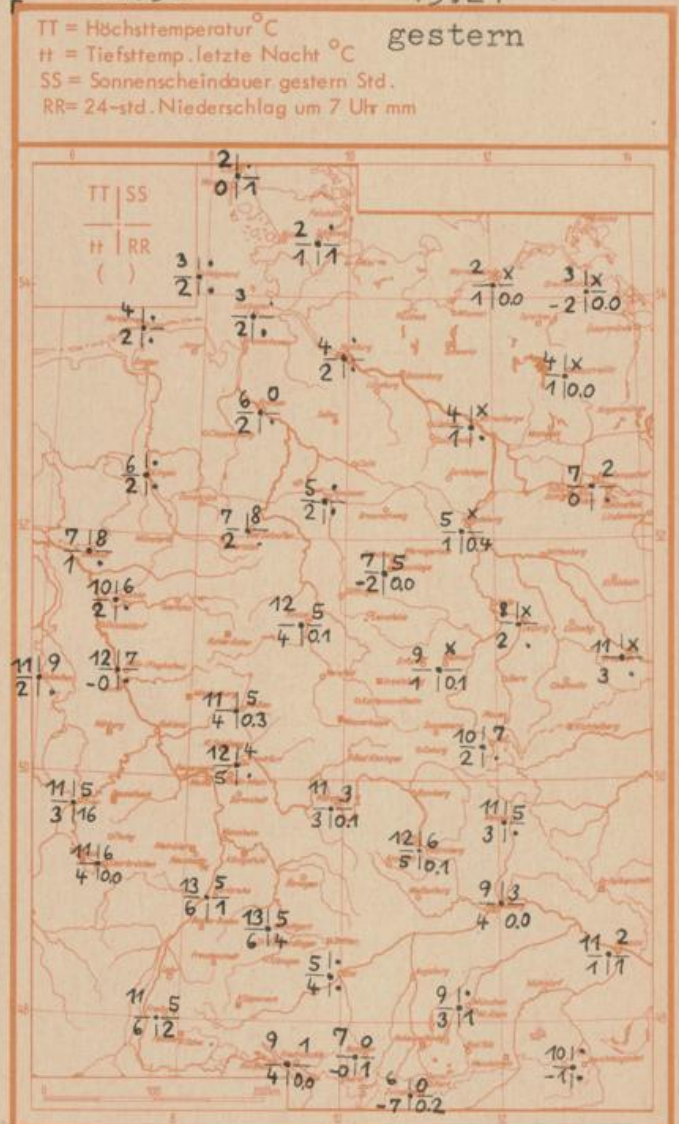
TT = Höchsttemperatur °C
tt = Tiefsttemp. letzte Nacht °C
SS = Sonnenscheindauer gestern Std.
RR = 24-std. Niederschlag um 7 Uhr mm

gestern

TT | SS
tt | RR
( )

2 | •
0 | 1

2 | •
1 | 1

3 | •
2 | •

3 |
2 | •

4 | •
2 | •

4 | •
2 |

2 | x
1 | 0.0

3 | x
-2 | 0.0

4 | x
1 | 0.0

6 | 0
2 |

4 | x
1 | •

6 | •
2 |

7 | 2
0 |

5 | •
2 | •

7 | 8
2 |

5 | x
1 | 0.4

7 | 8
1 | •

7 | 5
-2 | 0.0

10 | 6
2 | •

12 | 5
4 | 0.1

8 | x
2 | •

11 | x
3 | •

11 | 9
2 | •

12 | 7
-0 |

9 | x
1 | 0.1

11 | 5
4 | 0.3

10 | 7
2 | •

12 | 4
5 |

11 | 5
3 | 16

11 | 3
3 | 0.1

11 | 5
3 | •

12 | 6
5 | 0.1

11 | 6
4 | 0.0

13 | 5
6 | 1

9 | 3
4 | 0.0

13 | 5
6 | 4

11 | 2
1 | 1

5 | •
4 | •

11 | 5
6 | 2

9 | •
3 | 1

9 | 1
4 | 0.0

7 | 0
-0 | 1

6 | 0
-7 | 0.2

10 | •
-1 | •